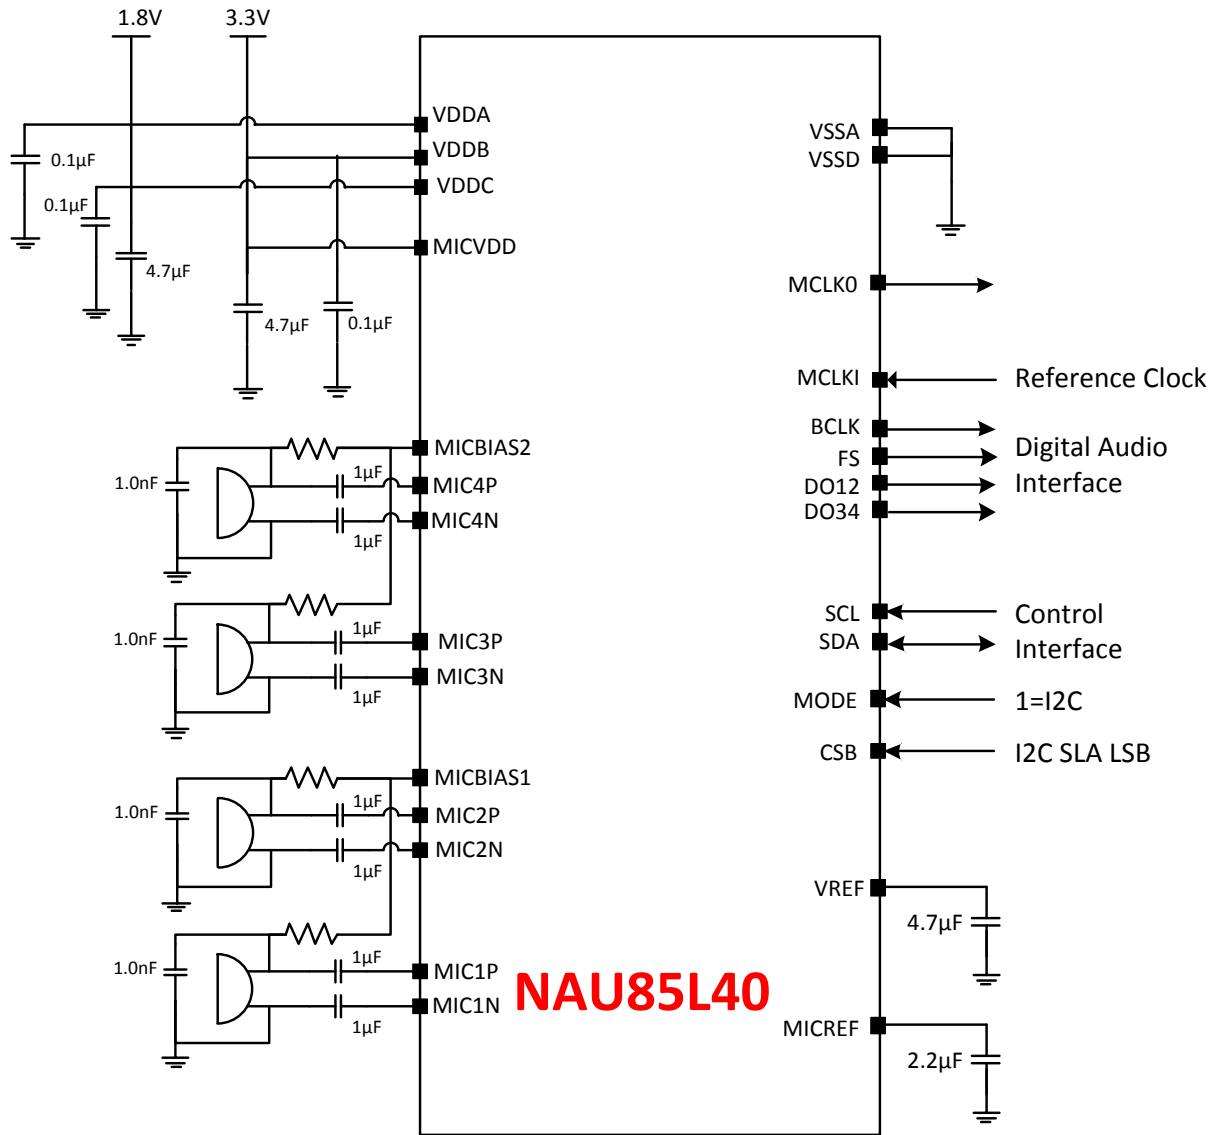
1.8V
3.3V

0.1μF
0.1μF
4.7μF
4.7μF
0.1μF

VDDA
VDDB
VDDC
MICVDD

VSSA
VSSD

MCLK0

MCLKI
Reference Clock

BCLK
FS
DO12
DO34
Digital Audio Interface

SCL
SDA
Control Interface

MODE
1=I2C

CSB
I2C SLA LSB

1.0nF
1μF
1μF
MICBIAS2
MIC4P
MIC4N

1.0nF
1μF
1μF
MIC3P
MIC3N

1.0nF
1μF
1μF
MICBIAS1
MIC2P
MIC2N

1.0nF
1μF
1μF
MIC1P
MIC1N

NAU85L40

VREF
4.7μF

MICREF
2.2μF